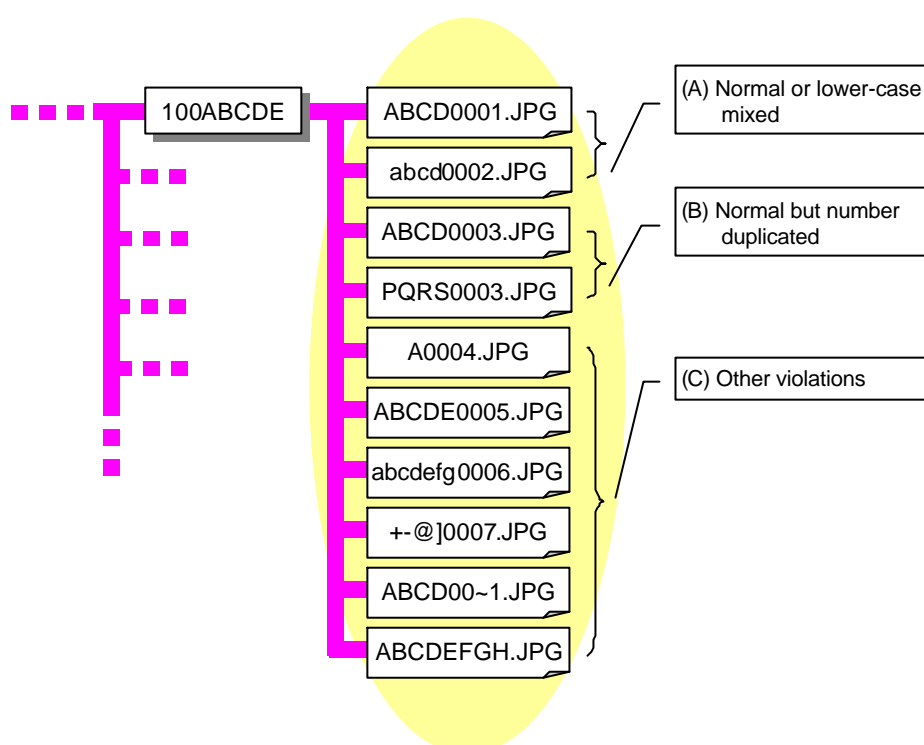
100ABCDE

ABCD0001.JPG

abcd0002.JPG

ABCD0003.JPG

PQRS0003.JPG

A0004.JPG

ABCDE0005.JPG

abcdefg0006.JPG

+-@]0007.JPG

ABCD00~1.JPG

ABCDEFGH.JPG

(A) Normal or lower-case mixed

(B) Normal but number duplicated

(C) Other violations